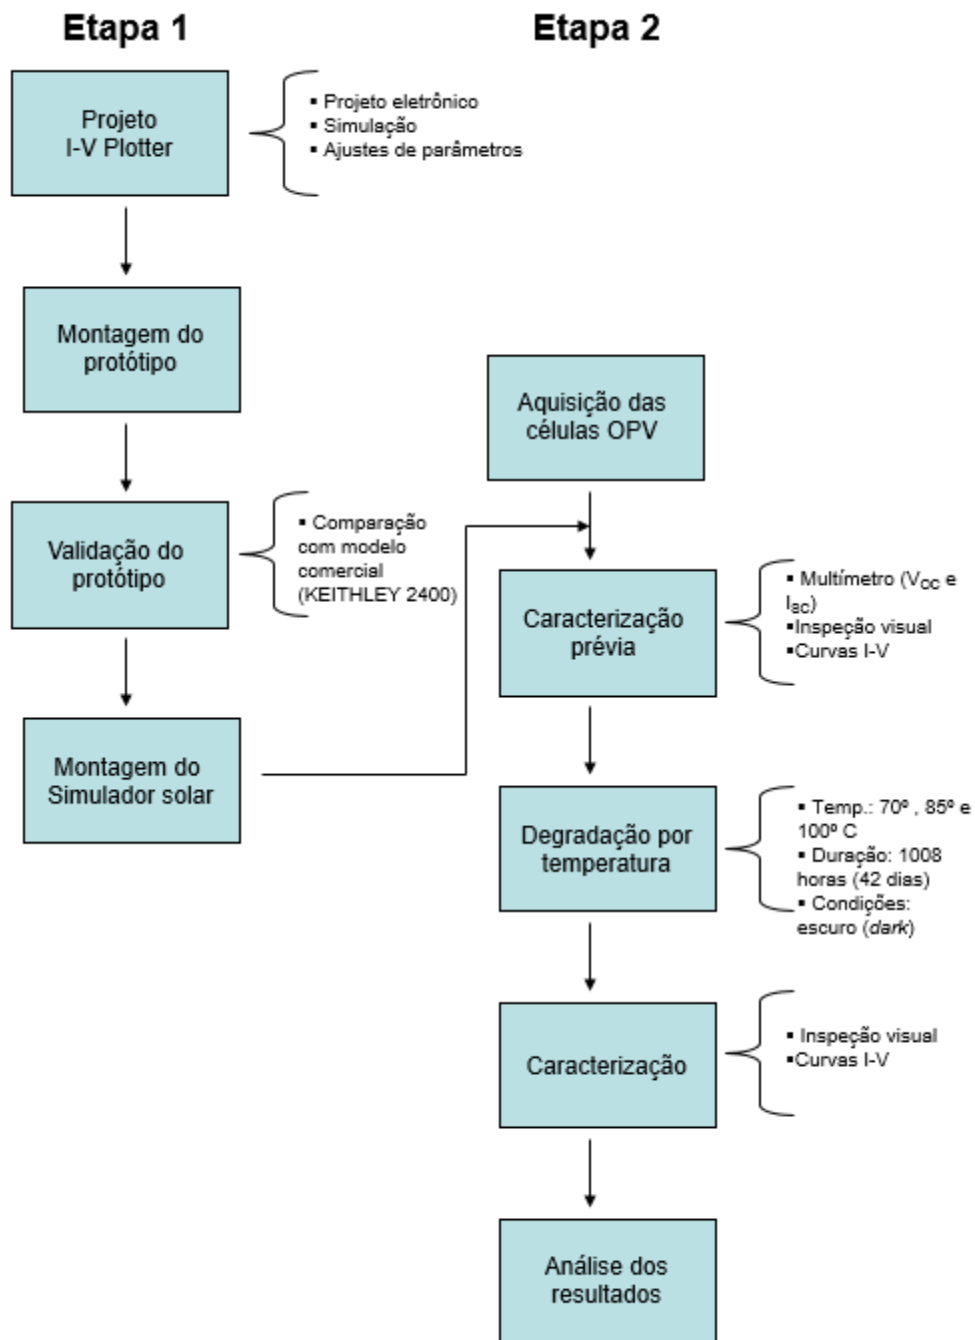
Etapa 1

Projeto I-V Plotter

▪ Projeto eletrônico
▪ Simulação
▪ Ajustes de parâmetros

Montagem do protótipo

Validação do protótipo

▪ Comparação com modelo comercial (KEITHLEY 2400)

Montagem do Simulador solar

Etapa 2

Aquisição das células OPV

Caracterização prévia

▪ Multímetro ($V_{OC}$ e $I_{SC}$)
▪Inspeção visual
▪Curvas I-V

Degradação por temperatura

▪ Temp.: 70º , 85º e 100º C
▪ Duração: 1008 horas (42 dias)
▪ Condições: escuro (*dark*)

Caracterização

▪ Inspeção visual
▪Curvas I-V

Análise dos resultados